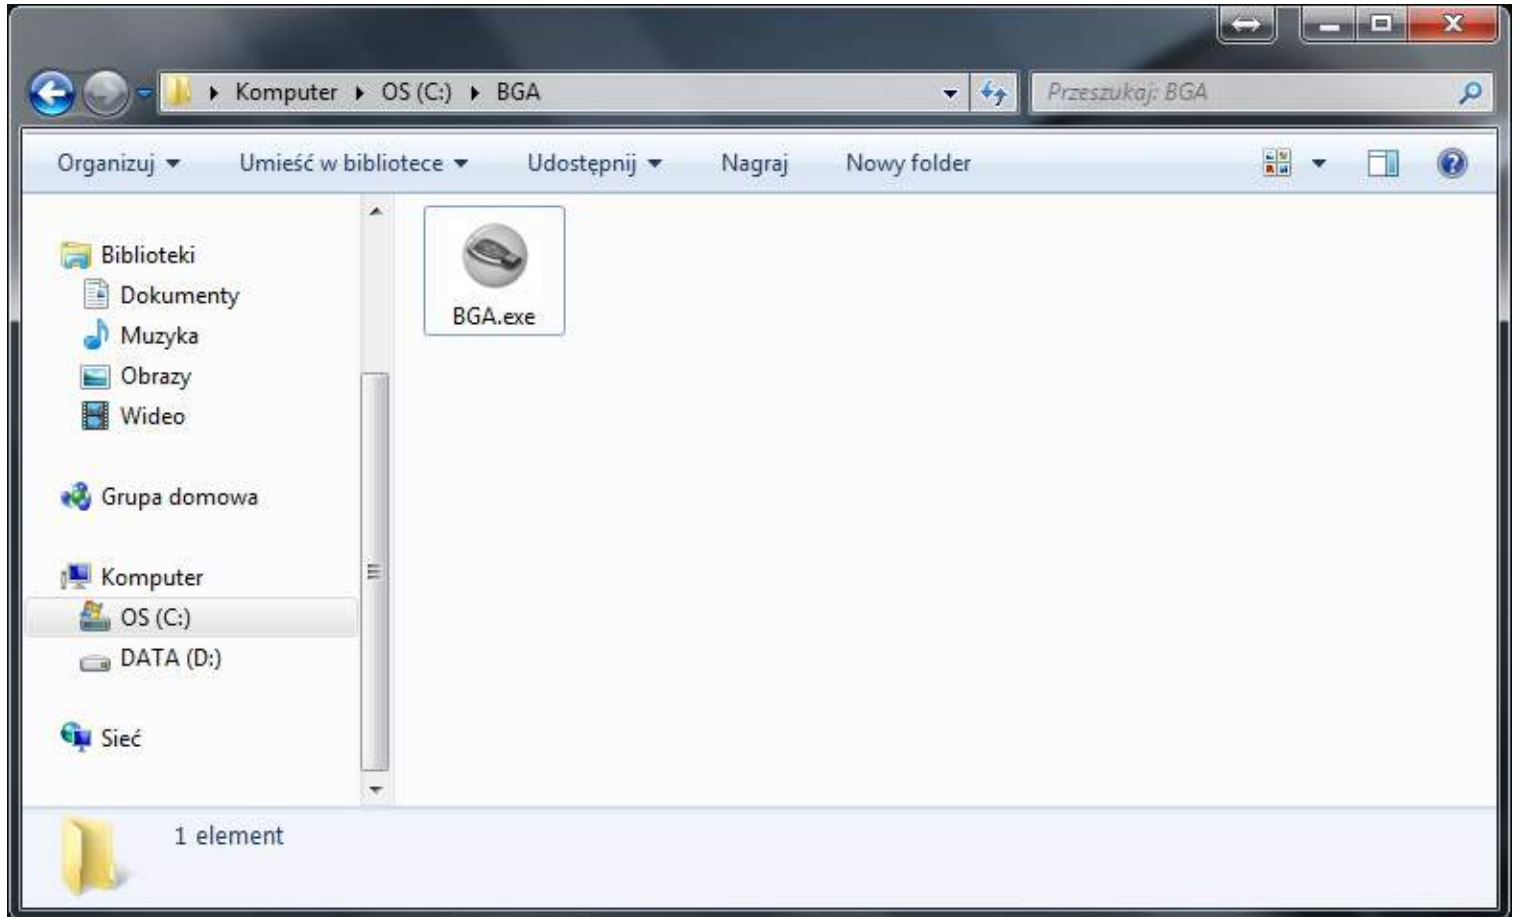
▸ Komputer ▸ OS (C:) ▸ BGA

Przeszukaj: BGA

Organizuj ▾ Umieść w bibliotece ▾ Udostępnij ▾ Nagraj Nowy folder

Biblioteki
Dokumenty
Muzyka
Obrazy
Wideo

Grupa domowa

Komputer
OS (C:)
DATA (D:)

Sieć

BGA.exe

1 element